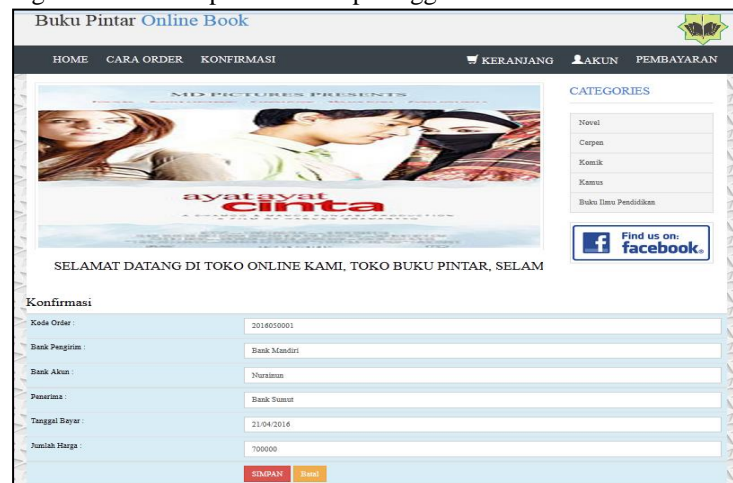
Buku Pintar Online Book

HOME CARA ORDER KONFIRMASI

KERANJANG AKUN PEMBAYARAN

MD PICTURES PRESENTS

ayat ayat cinta

CATEGORIES

Novel

Cerpen

Komik

Kamus

Buku Ilmu Pendidikan

Find us on: facebook.

SELAMAT DATANG DI TOKO ONLINE KAMI, TOKO BUKU PINTAR, SELAM

Konfirmasi

| | |
|---|---|
| Kode Order : | 2016050001 |
| Bank Pengirim : | Bank Mandiri |
| Bank Akun : | Nuraimun |
| Penerima : | Bank Sumut |
| Tanggal Bayar : | 21/04/2016 |
| Jumlah Harga : | 700000 |

SIMPAN Batal